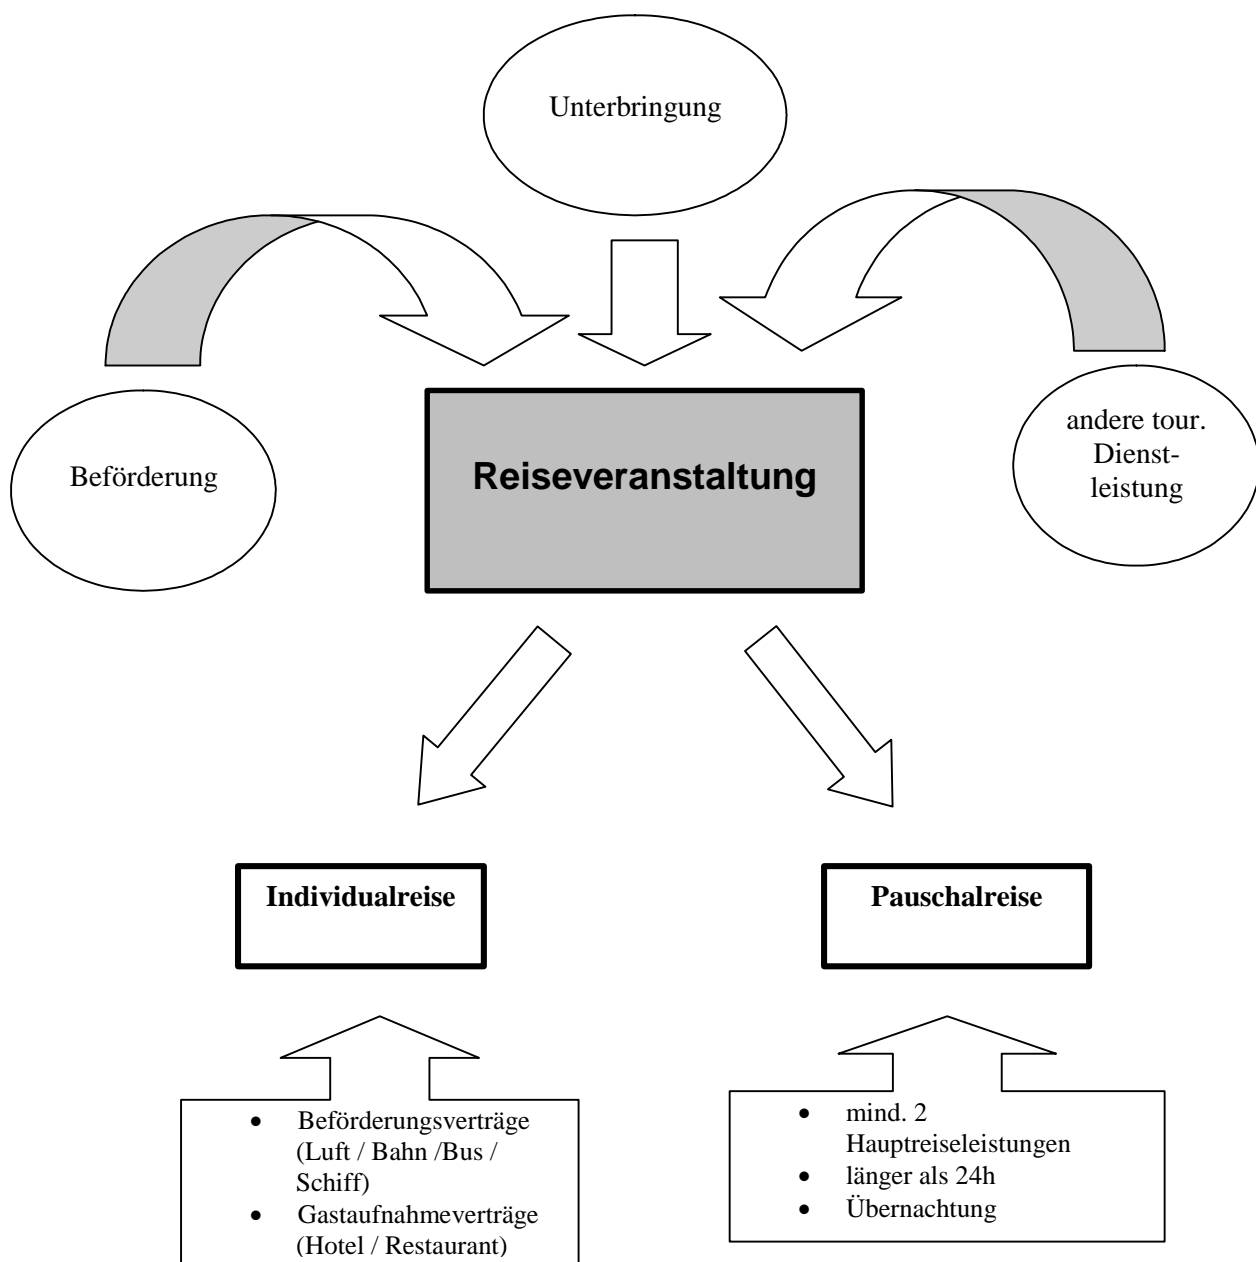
Unterbringung

Beförderung

Reiseveranstaltung

andere tour. Dienstleistung

Individualreise

Pauschalreise

- Beförderungsverträge (Luft / Bahn /Bus / Schiff)
- Gastaufnahmeverträge (Hotel / Restaurant)

- mind. 2 Hauptreiseleistungen
- länger als 24h
- Übernachtung